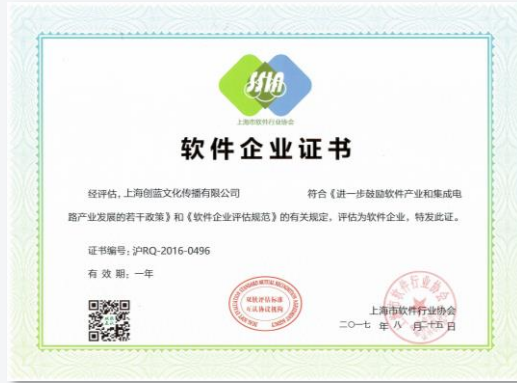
软协
上海市软件行业协会

软件企业证书

经评估，上海创蓝文化传播有限公司 符合《进一步鼓励软件产业和集成电路产业发展的若干政策》和《软件企业评估规范》的有关规定，评估为软件企业，特发此证。

证书编号：沪RQ-2016-0496

有 效 期：一年

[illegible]

上海市软件行业协会

二〇一七 年 八 月 十五 日